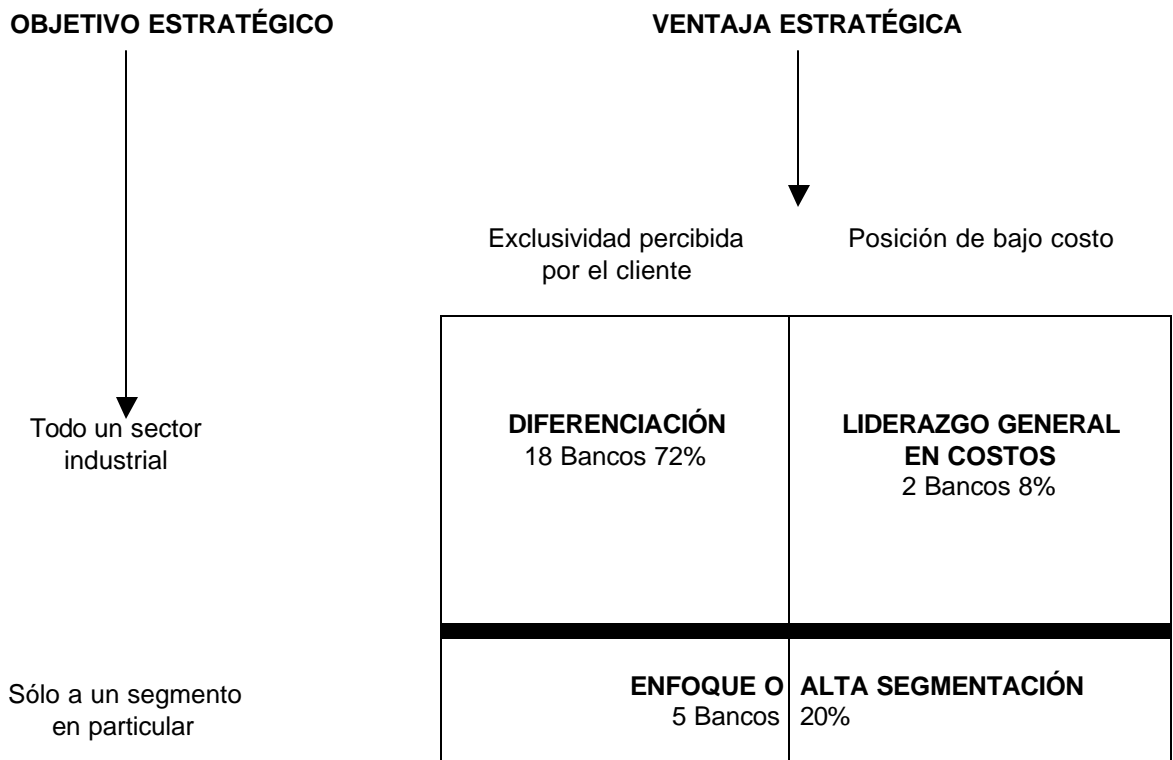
OBJETIVO ESTRATÉGICO

VENTAJA ESTRATÉGICA

Exclusividad percibida por el cliente

Posición de bajo costo

Todo un sector industrial

DIFERENCIACIÓN
18 Bancos 72%

LIDERAZGO GENERAL EN COSTOS
2 Bancos 8%

Sólo a un segmento en particular

ENFOQUE O ALTA SEGMENTACIÓN
5 Bancos 20%